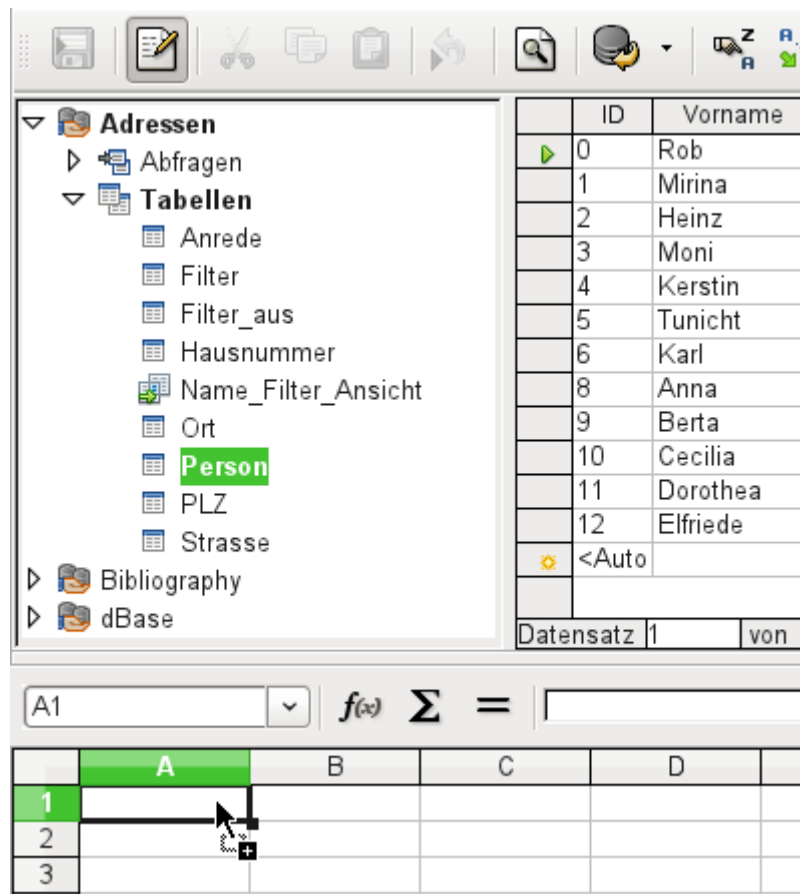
Adressen
Abfragen
Tabellen
Anrede
Filter
Filter_aus
Hausnummer
Name_Filter_Ansicht
Ort
Person
PLZ
Strasse
Bibliography
dBase

| ID | Vorname |
|---|---|
| 0 | Rob |
| 1 | Mirina |
| 2 | Heinz |
| 3 | Moni |
| 4 | Kerstin |
| 5 | Tunicht |
| 6 | Karl |
| 8 | Anna |
| 9 | Berta |
| 10 | Cecilia |
| 11 | Dorothea |
| 12 | Elfriede |
| <Auto | |

Datensatz 1 von

A1

$f(x)$ $\Sigma$ =

| | A | B | C | D |
|---|---|---|---|---|
| 1 | | | | |
| 2 | | | | |
| 3 | | | | |